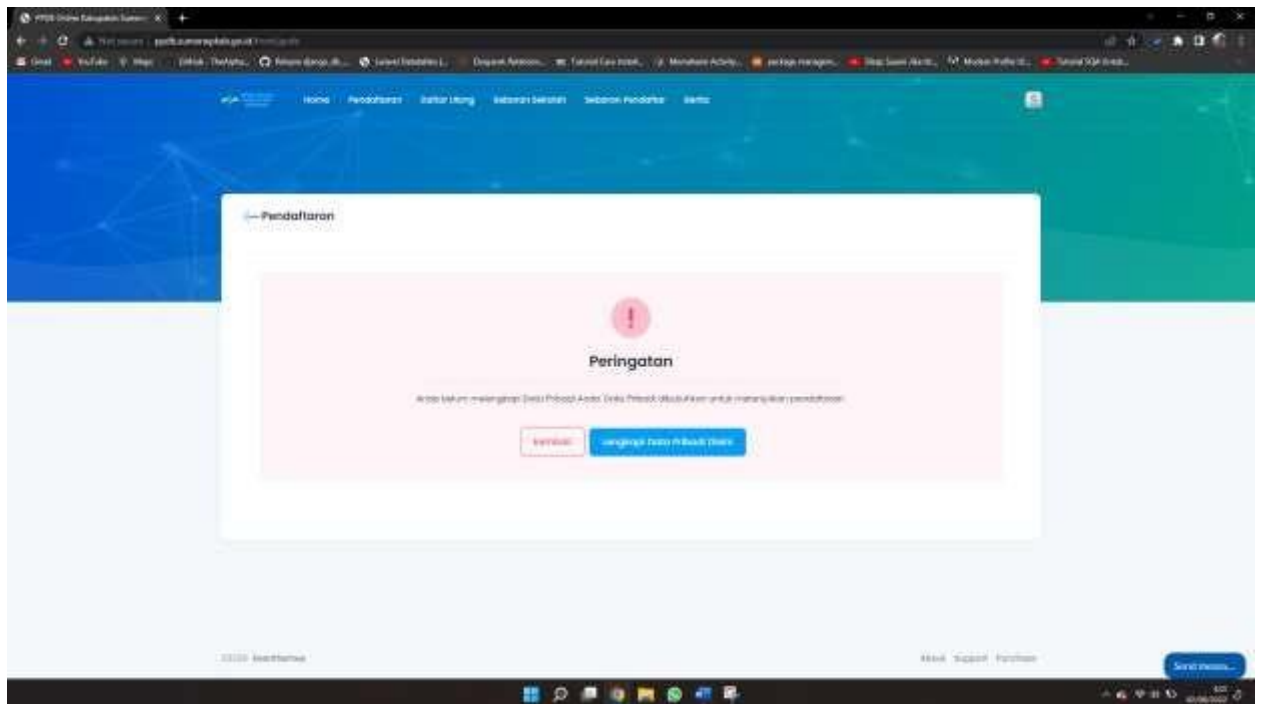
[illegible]

Home Pendaftaran Daftar Ulang Sebaran Sekolah Sebaran Pendaftar Berita

Pendaftaran

!

Peringatan

Anda belum melengkapi Data Pribadi Anda. Data Pribadi dibutuhkan untuk melanjutkan pendaftaran.

Kembali Lengkapi Data Pribadi Diri

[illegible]

About Support Purchase

Send messa...